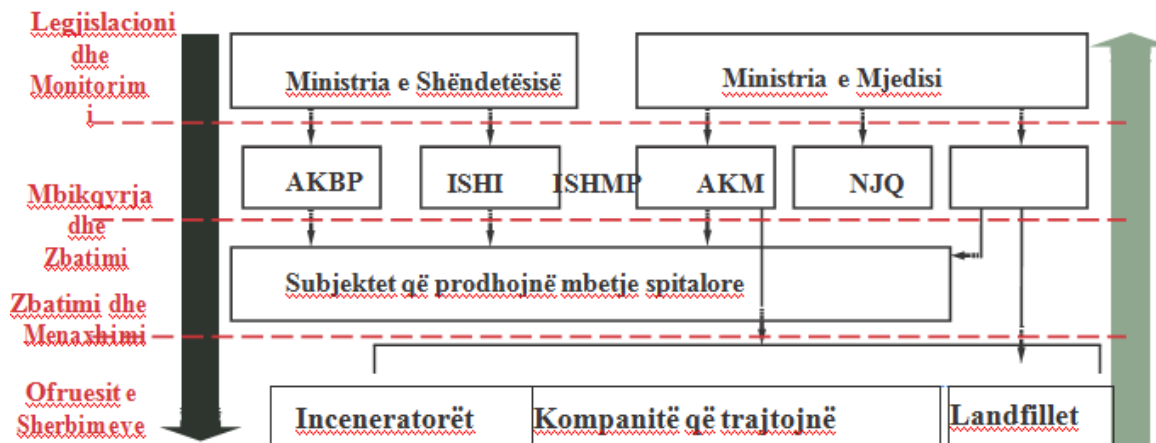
Legjislacioni dhe Monitorimi

Ministria e Shëndetësisë

Ministria e Mjedisi

Mbikqyrja dhe Zbatimi

AKBP

ISHI

ISHMP

AKM

NJQ

Subjektet që prodhojnë mbetje spitalore

Zbatimi dhe Menaxhimi

Ofruesit e Sherbimeve

Inceneratorët

Kompanitë që trajtojnë

Landfillet